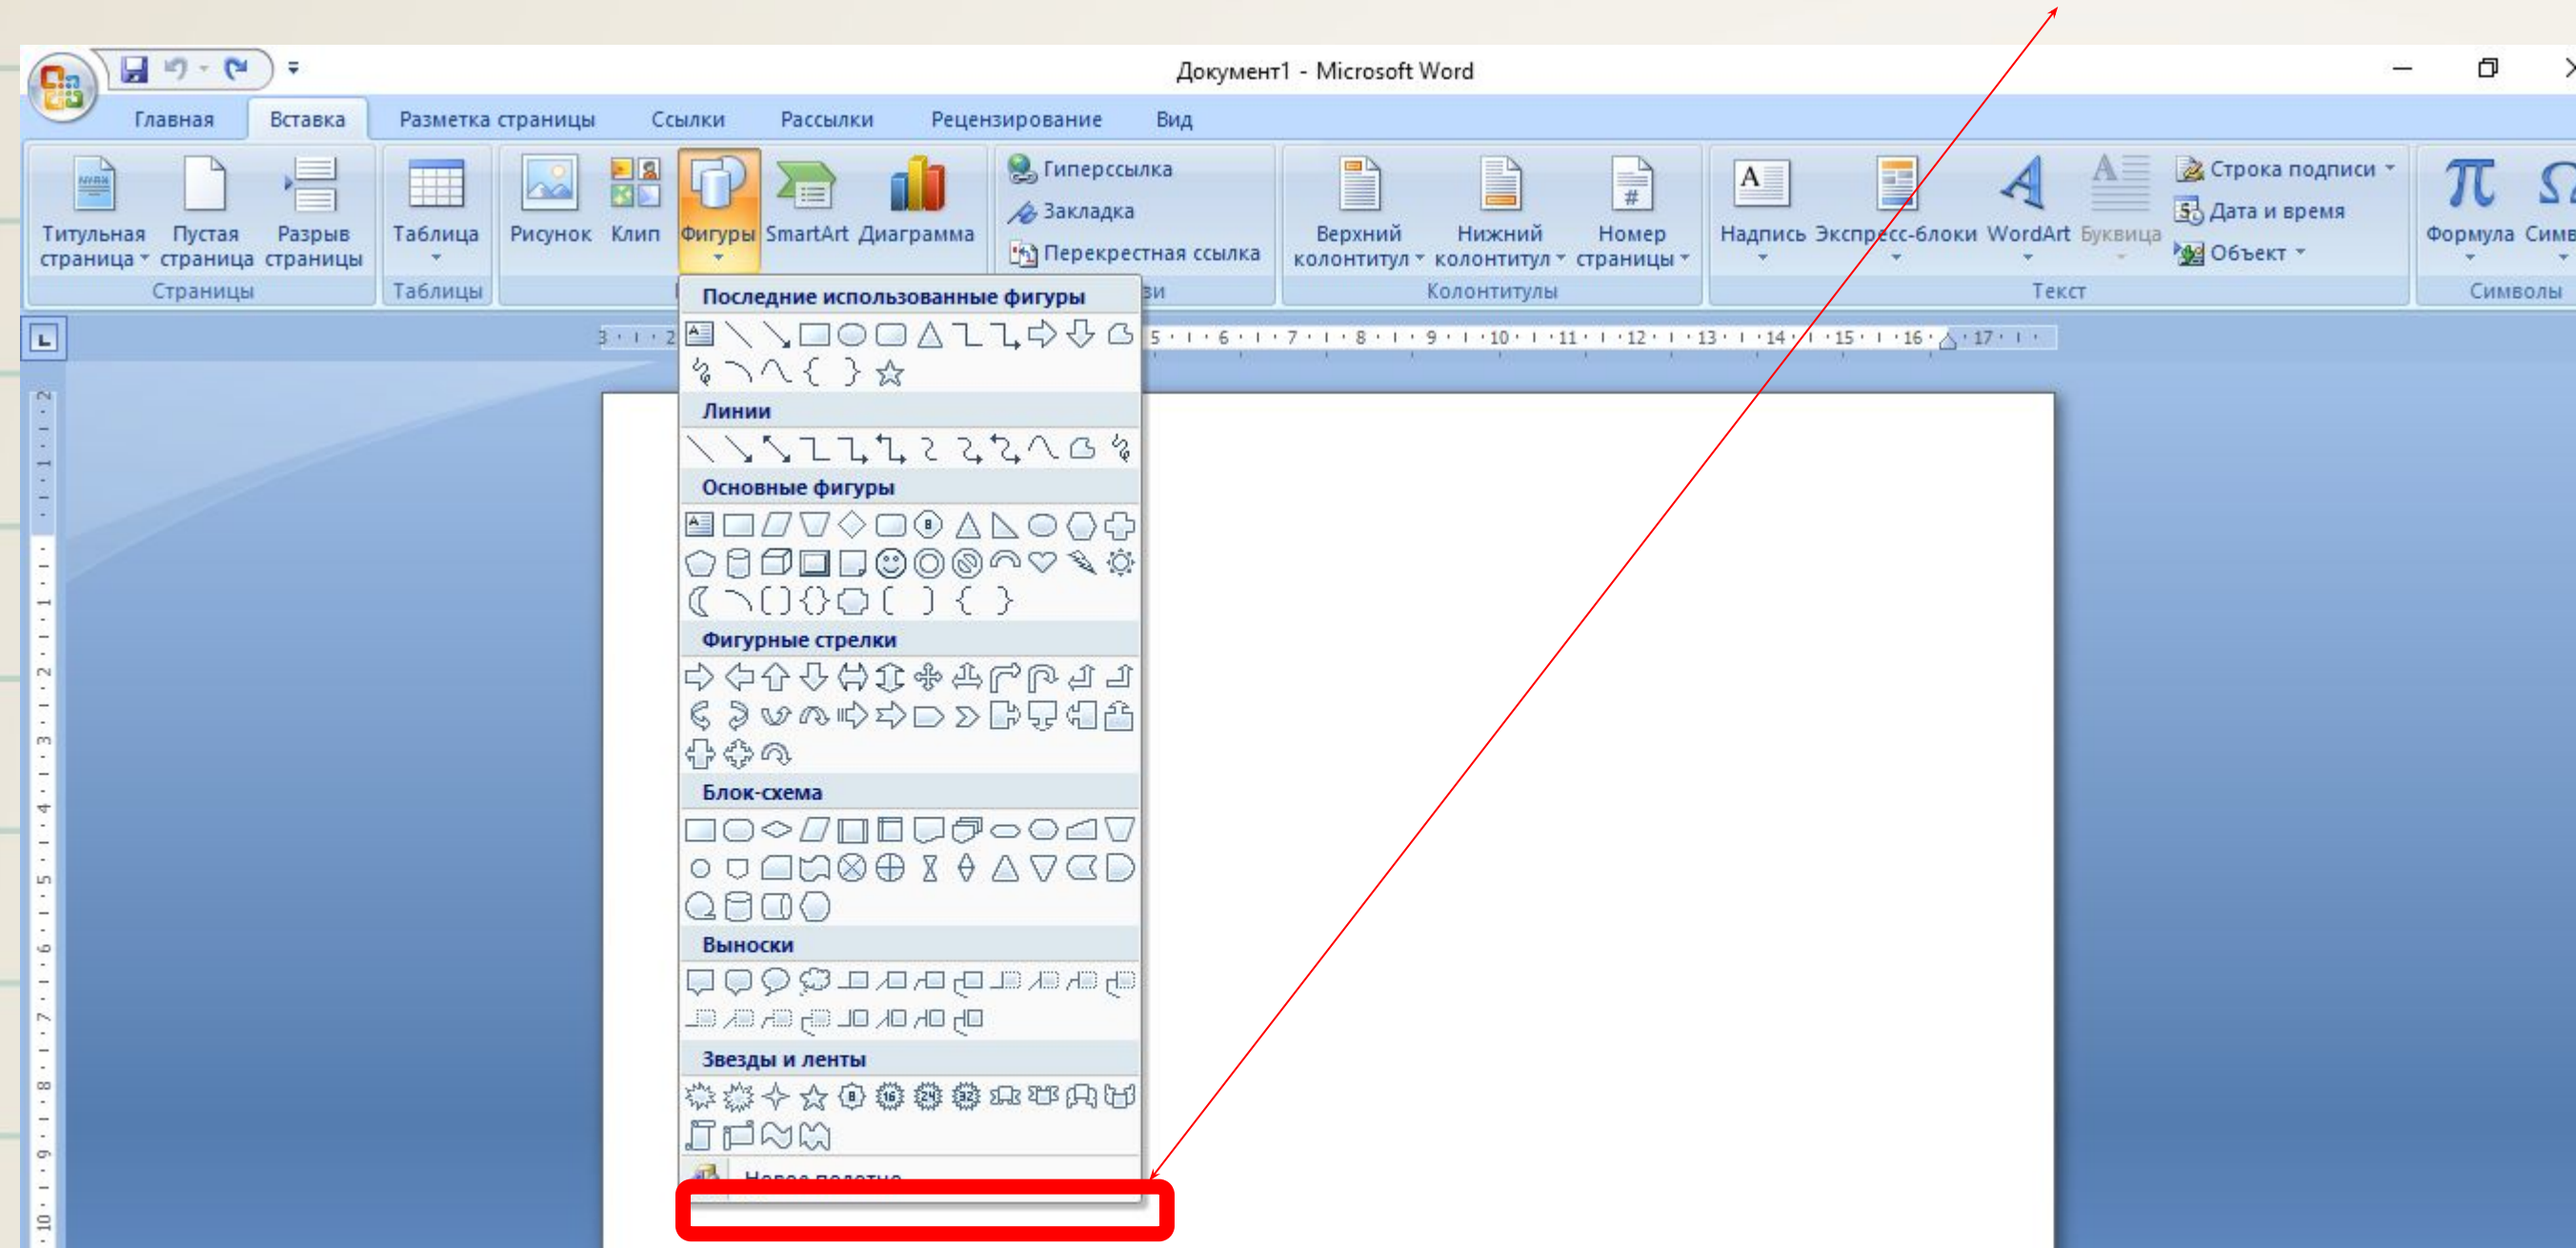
Документ1 - Microsoft Word

Главная Вставка Разметка страницы Ссылки Рассылки Рецензирование Вид

Титульная страница Пустая страница Разрыв страницы
Страницы

Таблица
Таблицы

Рисунок Клип Фигуры SmartArt Диаграмма

Гиперссылка
Закладка
Перекрестная ссылка
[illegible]зи

Верхний колонтитул Нижний колонтитул Номер страницы
Колонтитулы

Надпись Экспресс-блоки WordArt Буквица
Строка подписи
Дата и время
Объект
Текст

Формула Симв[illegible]
Символы

Последние использованные фигуры

Линии

Основные фигуры

Фигурные стрелки

Блок-схема

Выноски

Звезды и ленты

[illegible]

3 2 5 6 7 8 9 10 11 12 13 14 15 16 17

2 1 1 2 3 4 5 6 7 8 9 10